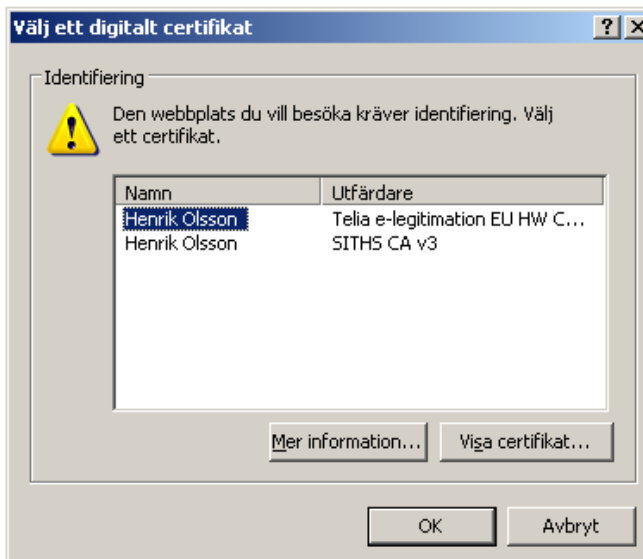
Välj ett digitalt certifikat

?

Identifiering

Den webbplats du vill besöka kräver identifiering. Välj ett certifikat.

| Namn | Utfärdare |
|---|---|
| Henrik Olsson | Telia e-legitimation EU HW C... |
| Henrik Olsson | SITHS CA v3 |

Mer information...

Visa certifikat...

OK

Avbryt